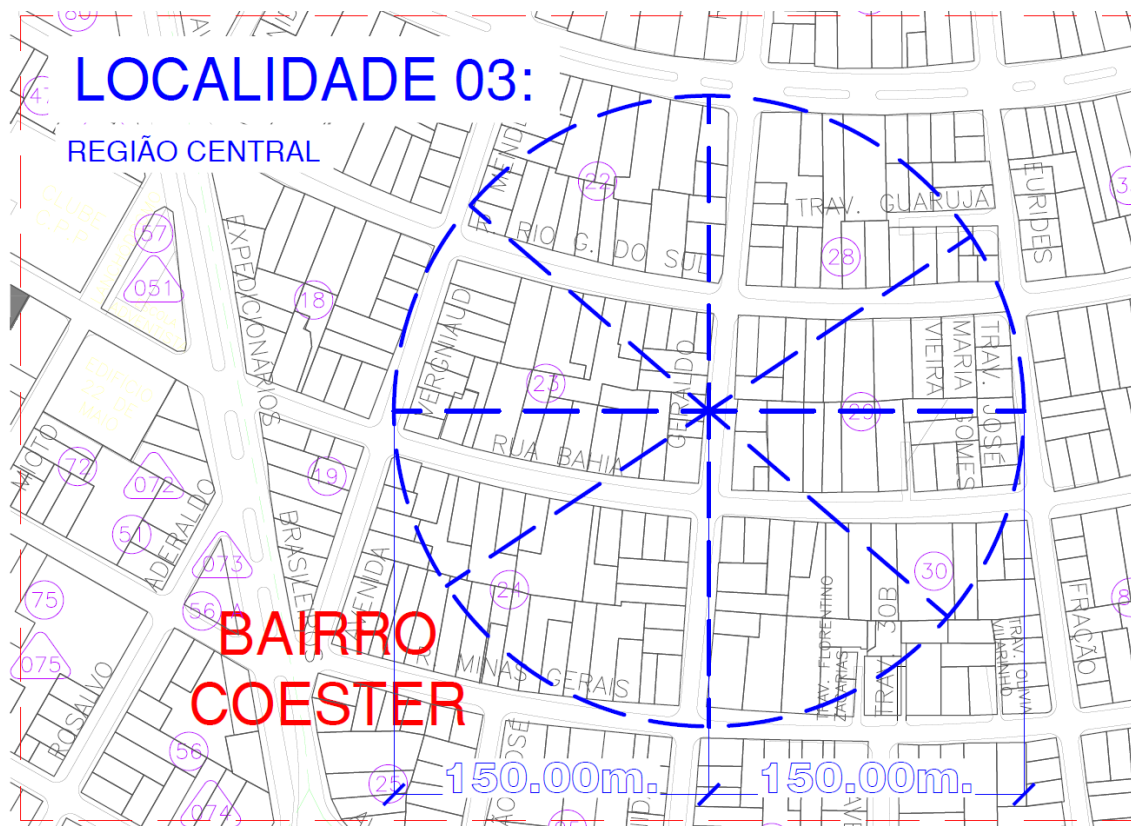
LOCALIDADE 03:

REGIÃO CENTRAL

BAIRRO COESTER

150.00m.

150.00m.

TRAV. GUARUJÁ

R. RIO G. DO SUL

EXPEDICIONÁRIOS

VERGNIAUD

GERALDO

RUA BAHIA

MARIA GOMES

VIEIRA

TRAV. JOSÉ

EURIDES

BRASIL

R. MINAS GERAIS

TRAV. FLORENTINO ZACARIAS

TRAV. 30B

TRAV. OLIVA MILANINHO

FRAÇÃO

ROSALVO

ADERALDO

60

47

57

051

18

22

28

23

29

72

072

19

51

073

56

24

30

75

075

56

25

074

3

8